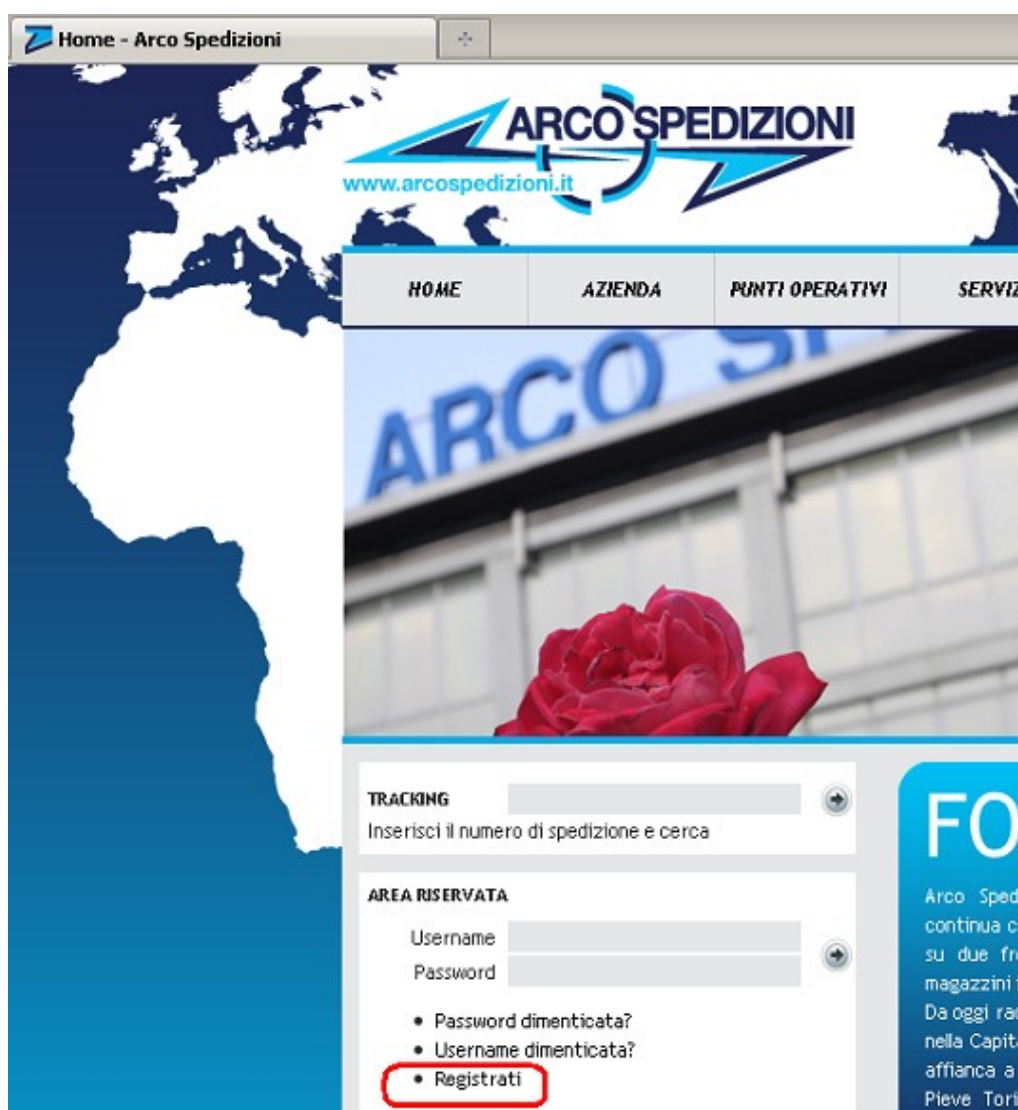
Home - Arco Spedizioni

ARCO SPEDIZIONI
www.arcospedizioni.it

HOME | AZIENDA | PUNTI OPERATIVI | SERVIZ

ARCO SP

TRACKING
Inserisci il numero di spedizione e cerca

AREA RISERVATA
Username
Password

• Password dimenticata?
• Username dimenticata?
• Registrati

FO

Arco Sped
continua c
su due fr
magazzini
Da oggi ra
nella Capit
affianca a
Pieve Tori